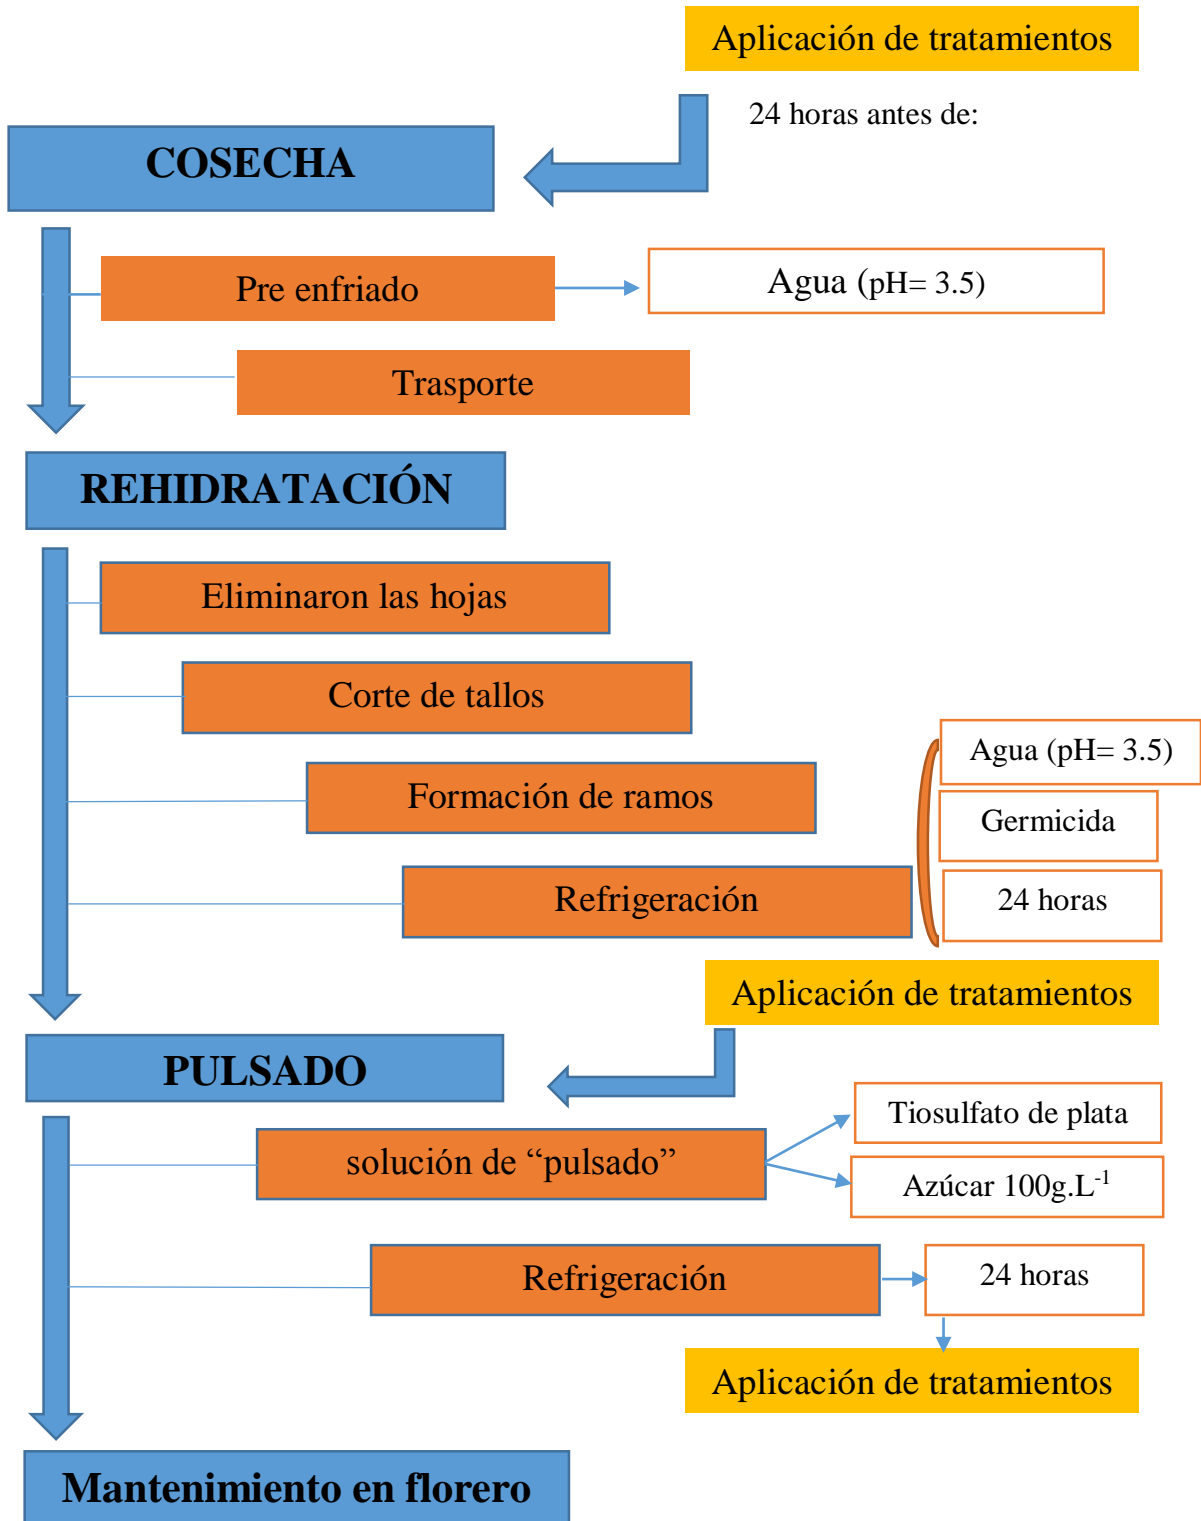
Aplicación de tratamientos

24 horas antes de:

COSECHA

Pre enfriado

Agua (pH= 3.5)

Trasporte

REHIDRATACIÓN

Eliminaron las hojas

Corte de tallos

Formación de ramos

Agua (pH= 3.5)

Germicida

Refrigeración

24 horas

Aplicación de tratamientos

PULSADO

Tiosulfato de plata

solución de “pulsado”

Azúcar 100g.L$^{-1}$

Refrigeración

24 horas

Aplicación de tratamientos

Mantenimiento en florero